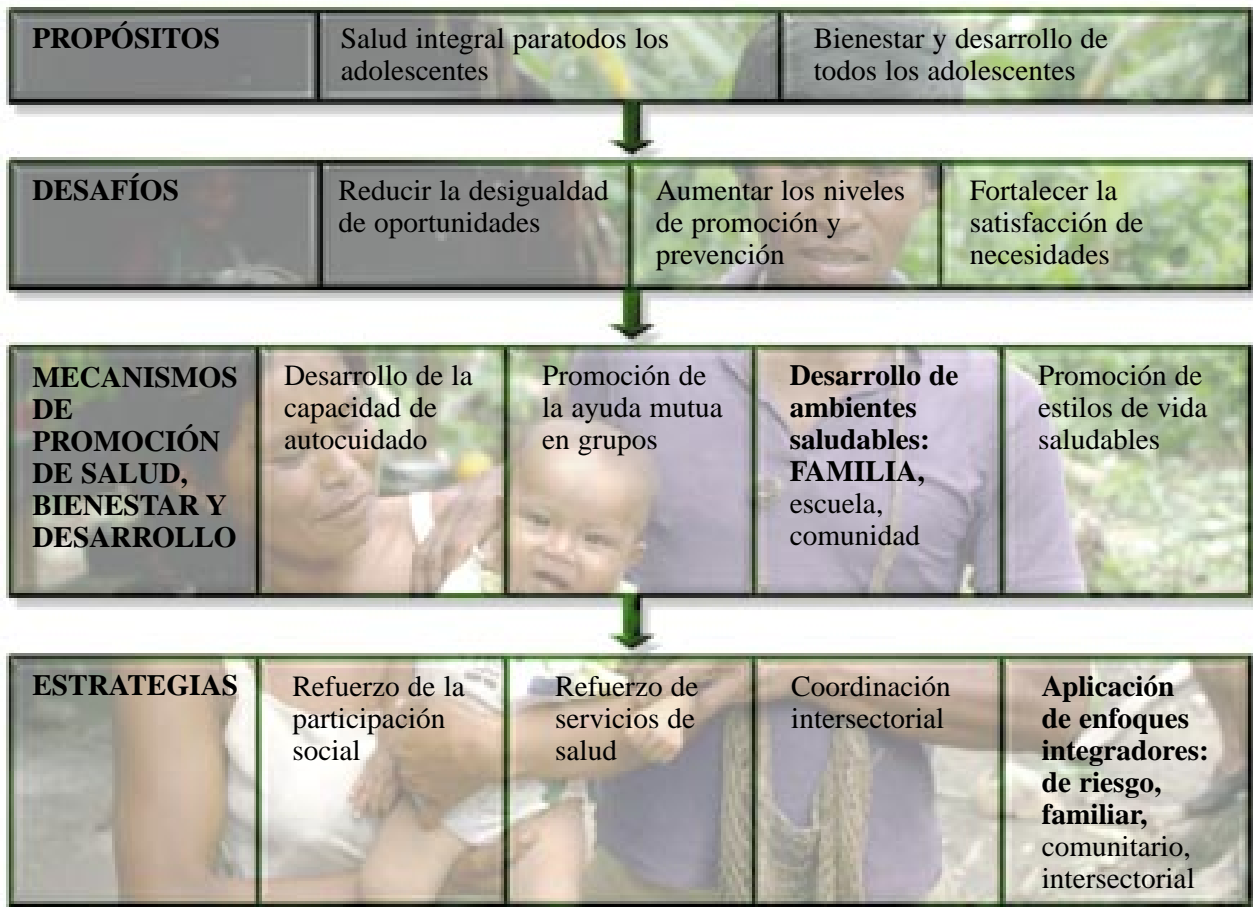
PROPÓSITOS

Salud integral paratodos los adolescentes

Bienestar y desarrollo de todos los adolescentes

DESAFÍOS

Reducir la desigualdad de oportunidades

Aumentar los niveles de promoción y prevención

Fortalecer la satisfacción de necesidades

MECANISMOS DE PROMOCIÓN DE SALUD, BIENESTAR Y DESARROLLO

Desarrollo de la capacidad de autocuidado

Promoción de la ayuda mutua en grupos

Desarrollo de ambientes saludables: FAMILIA, escuela, comunidad

Promoción de estilos de vida saludables

ESTRATEGIAS

Refuerzo de la participación social

Refuerzo de servicios de salud

Coordinación intersectorial

Aplicación de enfoques integradores: de riesgo, familiar, comunitario, intersectorial